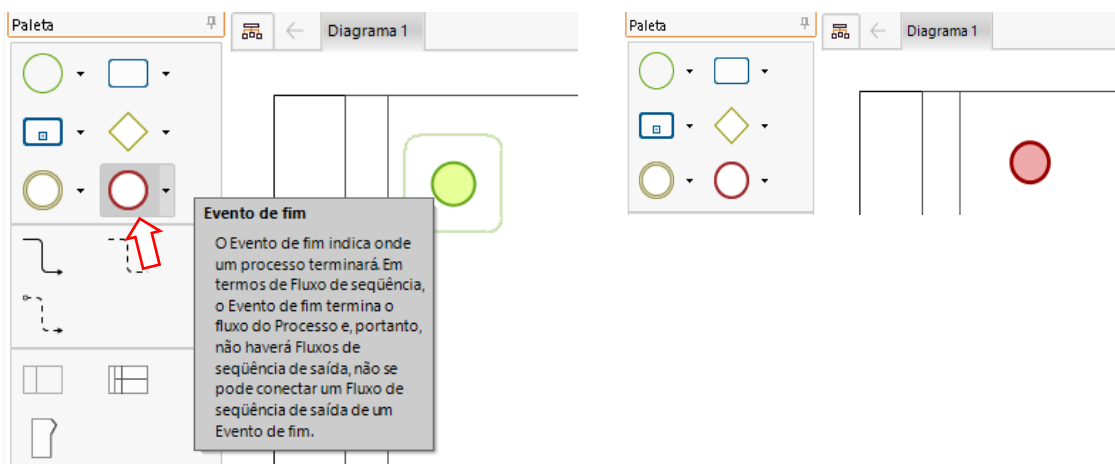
Paleta

Diagrama 1

Evento de fim

O Evento de fim indica onde um processo terminará. Em termos de Fluxo de seqüência, o Evento de fim termina o fluxo do Processo e, portanto, não haverá Fluxos de seqüência de saída, não se pode conectar um Fluxo de seqüência de saída de um Evento de fim.

Paleta

Diagrama 1